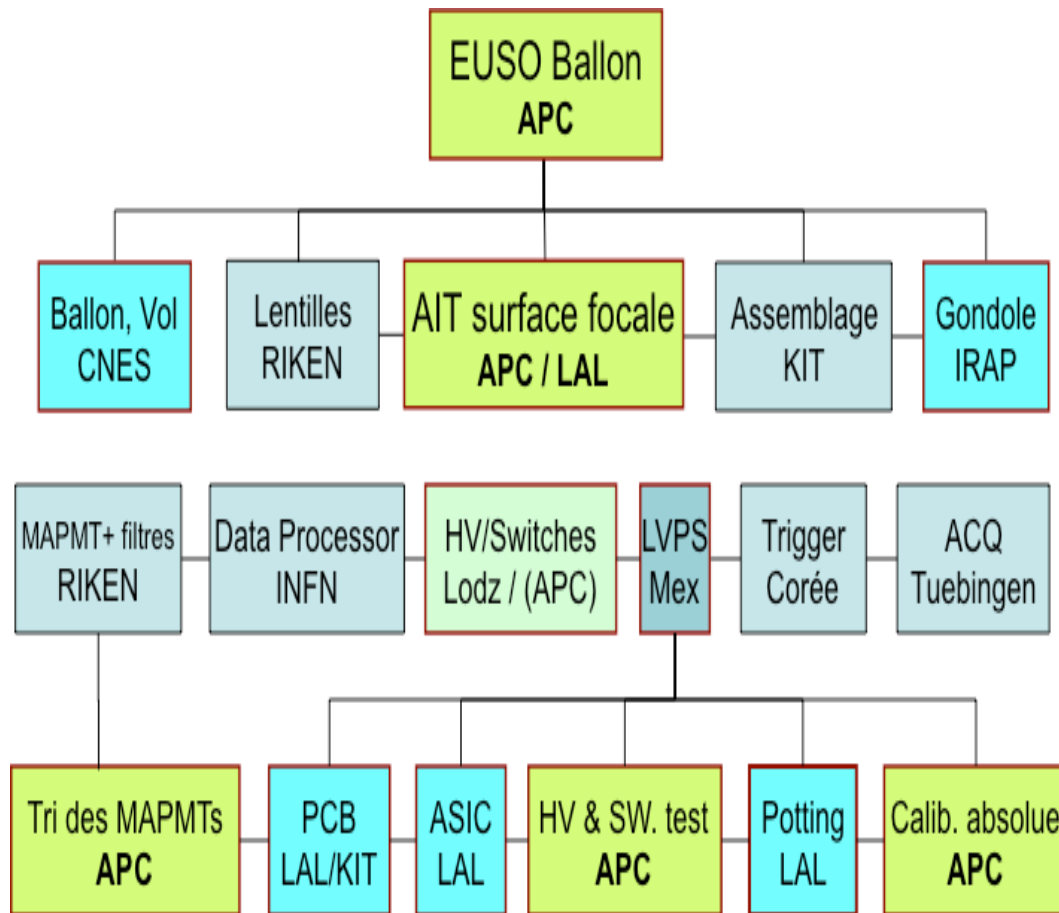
EUSO Ballon
**APC**

Ballon, Vol
CNES

Lentilles
RIKEN

AIT surface focale
**APC / LAL**

Assemblage
KIT

Gondole
IRAP

MAPMT+ filtres
RIKEN

Data Processor
INFN

HV/Switches
Lodz / (APC)

LVPS
Mex

Trigger
Corée

ACQ
Tuebingen

Tri des MAPMTs
**APC**

PCB
LAL/KIT

ASIC
LAL

HV & SW. test
**APC**

Potting
LAL

Calib. absolue
**APC**